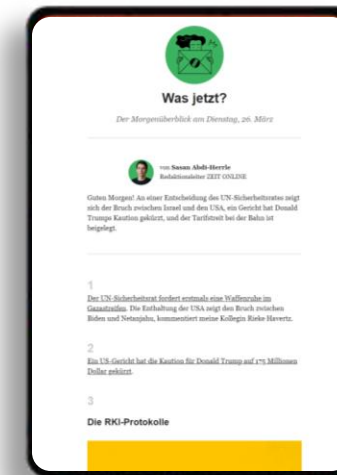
Was jetzt?

Der Morgenüberblick am Dienstag, 26. März

von Sasan Abdi-Herrle
Redaktionsleiter ZEIT ONLINE

Guten Morgen! An einer Entscheidung des UN-Sicherheitsrates zeigt sich der Bruch zwischen Israel und den USA, ein Gericht hat Donald Trumps Kaution gekürzt, und der Tarifstreit bei der Bahn ist beigelegt.

1

Der UN-Sicherheitsrat fordert erstmals eine Waffenruhe im Gazastreifen. Die Enthaltung der USA zeigt den Bruch zwischen Biden und Netanjahu, kommentiert meine Kollegin Rieke Havertz.

2

Ein US-Gericht hat die Kaution für Donald Trump auf 175 Millionen Dollar gekürzt.

3

Die RKI-Protokolle